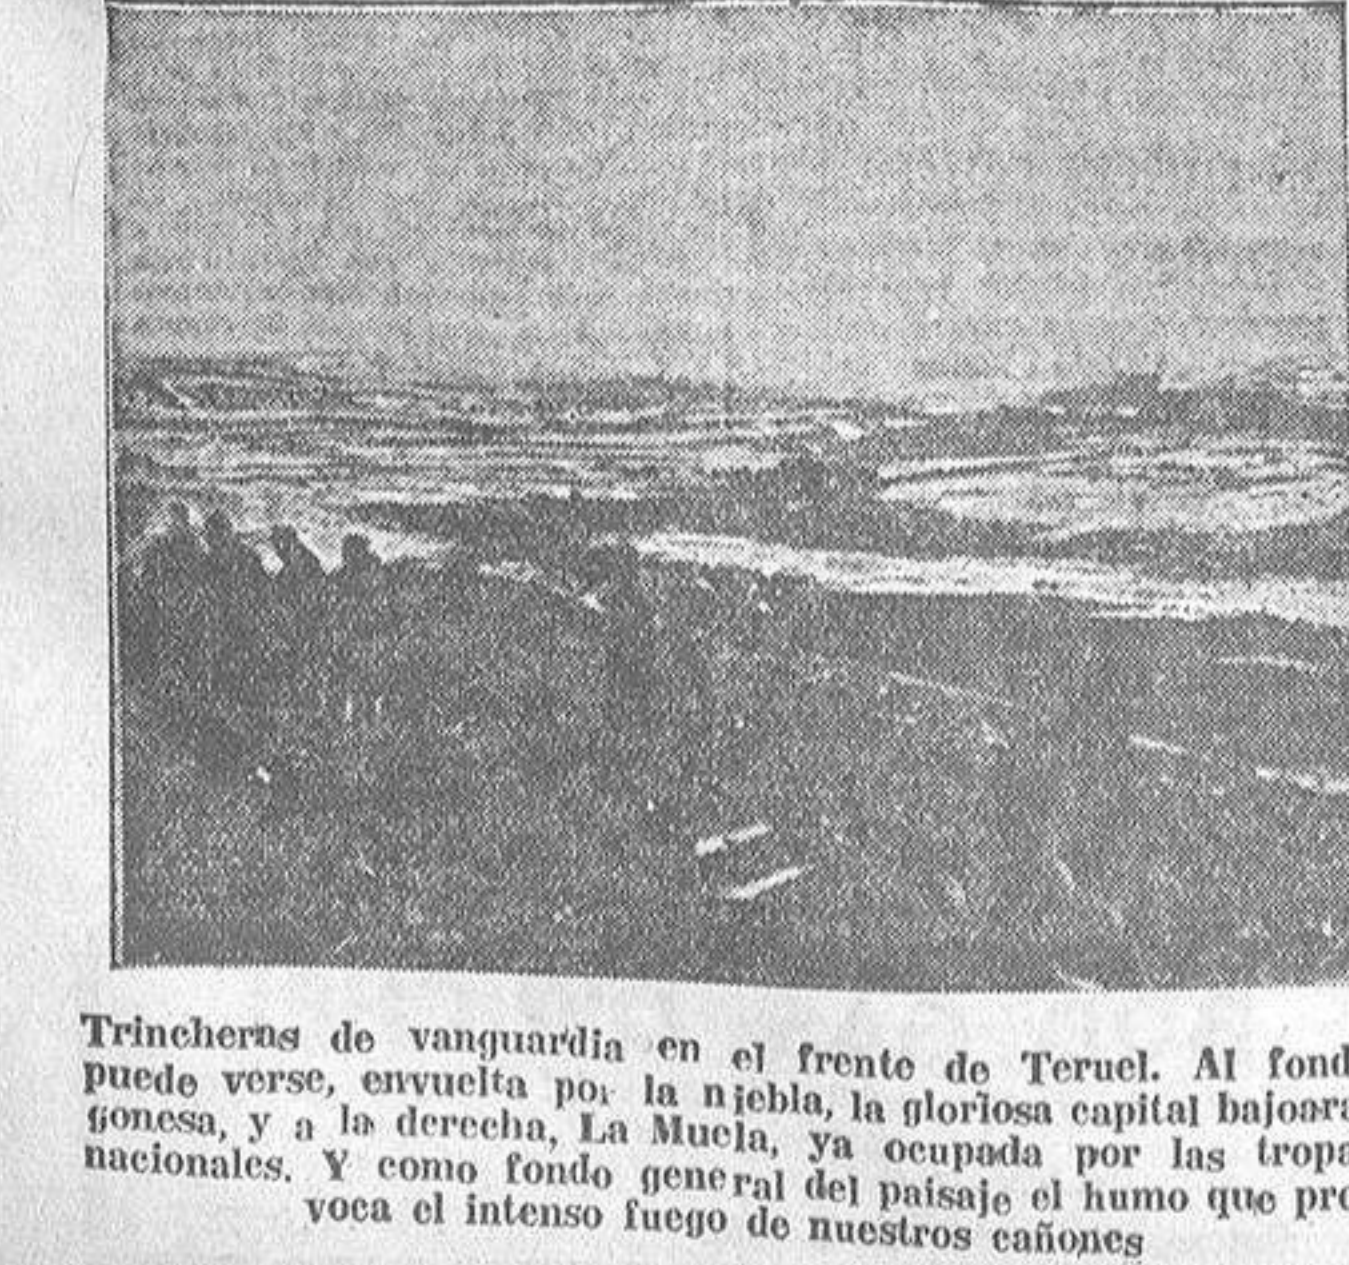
Trincheras de vanguardia en el frente de Teruel. Al fond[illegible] puede verse, envuelta por la niebla, la gloriosa capital bajoara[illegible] gonesa, y a la derecha, La Muela, ya ocupada por las tropa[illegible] nacionales. Y como fondo general del paisaje el humo que pro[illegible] voca el intenso fuego de nuestros cañones